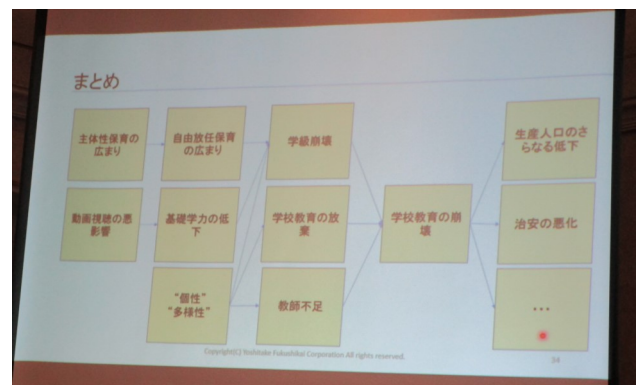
まとめ

主体性保育の広まり

自由放任保育の広まり

学級崩壊

動画視聴の悪影響

基礎学力の低下

学校教育の放棄

学校教育の崩壊

生産人口のさらなる低下

治安の悪化

"個性"
"多様性"

教師不足

…

Copyright(C) Yoshitake Fukushikai Corporation All rights reserved.

34